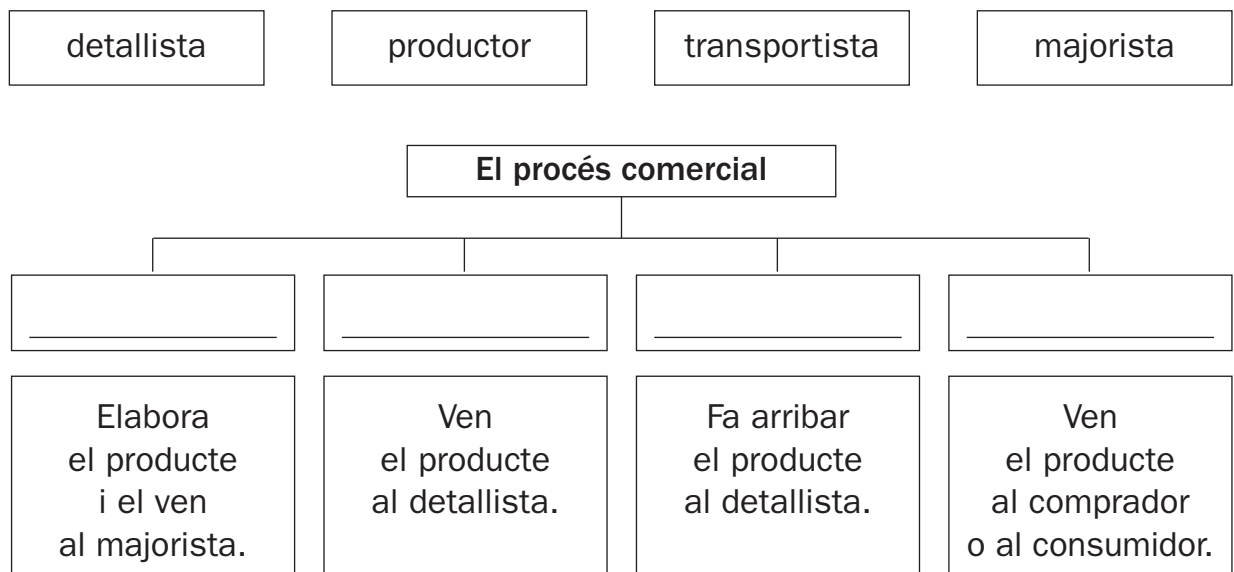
detallista

productor

transportista

majorista

El procés comercial

Elabora el producte i el ven al majorista.

Ven el producte al detallista.

Fa arribar el producte al detallista.

Ven el producte al comprador o al consumidor.